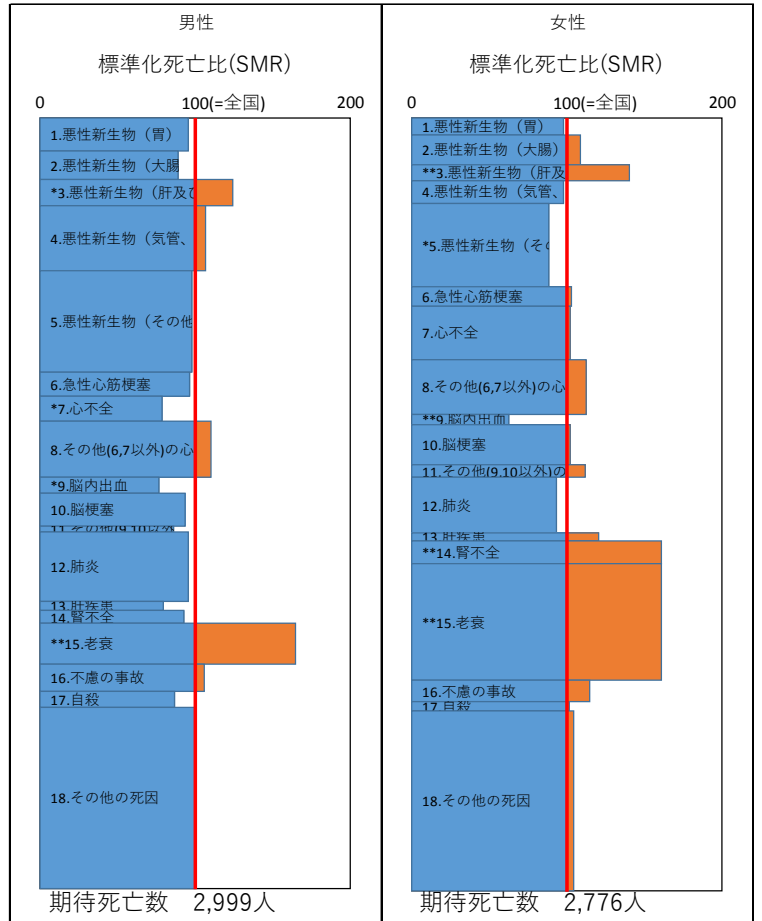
男性

標準化死亡比(SMR)

0 100(=全国) 200

1.悪性新生物（胃）
2.悪性新生物（大腸
*3.悪性新生物（肝及び
4.悪性新生物（気管、
5.悪性新生物（その他
6.急性心筋梗塞
*7.心不全
8.その他(6,7以外)の心
*9.脳内出血
10.脳梗塞
11.その他(9,10以外)
12.肺炎
13.肝疾患
14.腎不全
**15.老衰
16.不慮の事故
17.自殺
18.その他の死因

期待死亡数 2,999人

女性

標準化死亡比(SMR)

0 100(=全国) 200

1.悪性新生物（胃）
2.悪性新生物（大腸）
**3.悪性新生物（肝及
4.悪性新生物（気管、
*5.悪性新生物（その
6.急性心筋梗塞
7.心不全
8.その他(6,7以外)の心
**9.脳内出血
10.脳梗塞
11.その他(9,10以外)の
12.肺炎
13.肝疾患
**14.腎不全
**15.老衰
16.不慮の事故
17.自殺
18.その他の死因

期待死亡数 2,776人